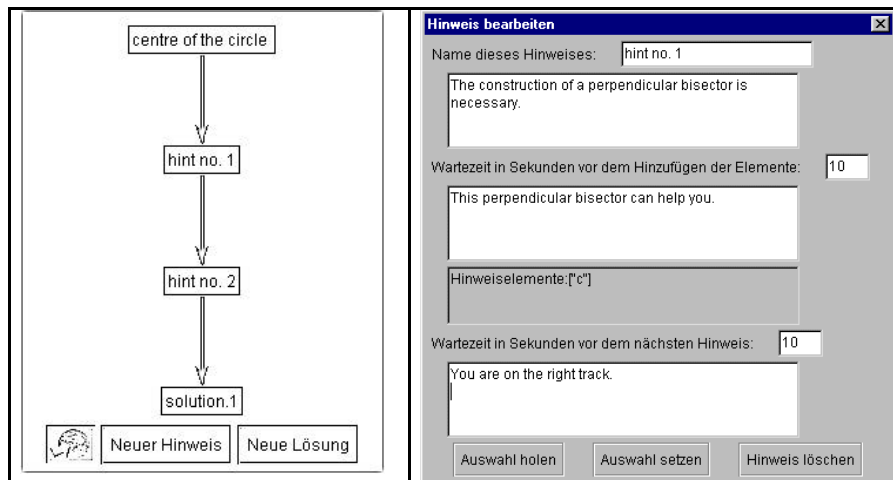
centre of the circle

hint no. 1

hint no. 2

solution.1

Neuer Hinweis

Neue Lösung

Hinweis bearbeiten

Name dieses Hinweises: hint no. 1

The construction of a perpendicular bisector is necessary.

Wartezeit in Sekunden vor dem Hinzufügen der Elemente: 10

This perpendicular bisector can help you.

Hinweiselemente:["c"]

Wartezeit in Sekunden vor dem nächsten Hinweis: 10

You are on the right track.

Auswahl holen

Auswahl setzen

Hinweis löschen